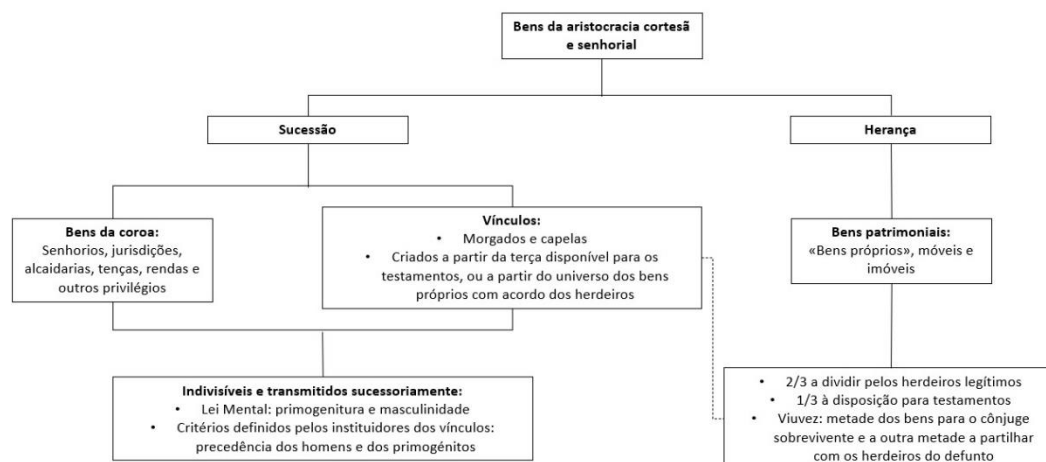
Bens da aristocracia cortesã e senhorial

Sucessão

Herança

Bens da coroa:
Senhorios, jurisdições, alcaidarias, tenças, rendas e outros privilégios

Vínculos:
• Morgados e capelas
• Criados a partir da terça disponível para os testamentos, ou a partir do universo dos bens próprios com acordo dos herdeiros

Bens patrimoniais:
«Bens próprios», móveis e imóveis

Indivisíveis e transmitidos sucessoriamente:
• Lei Mental: primogenitura e masculinidade
• Critérios definidos pelos instituidores dos vínculos: precedência dos homens e dos primogénitos

• 2/3 a dividir pelos herdeiros legítimos
• 1/3 à disposição para testamentos
• Viuvez: metade dos bens para o cônjuge sobrevivente e a outra metade a partilhar com os herdeiros do defunto